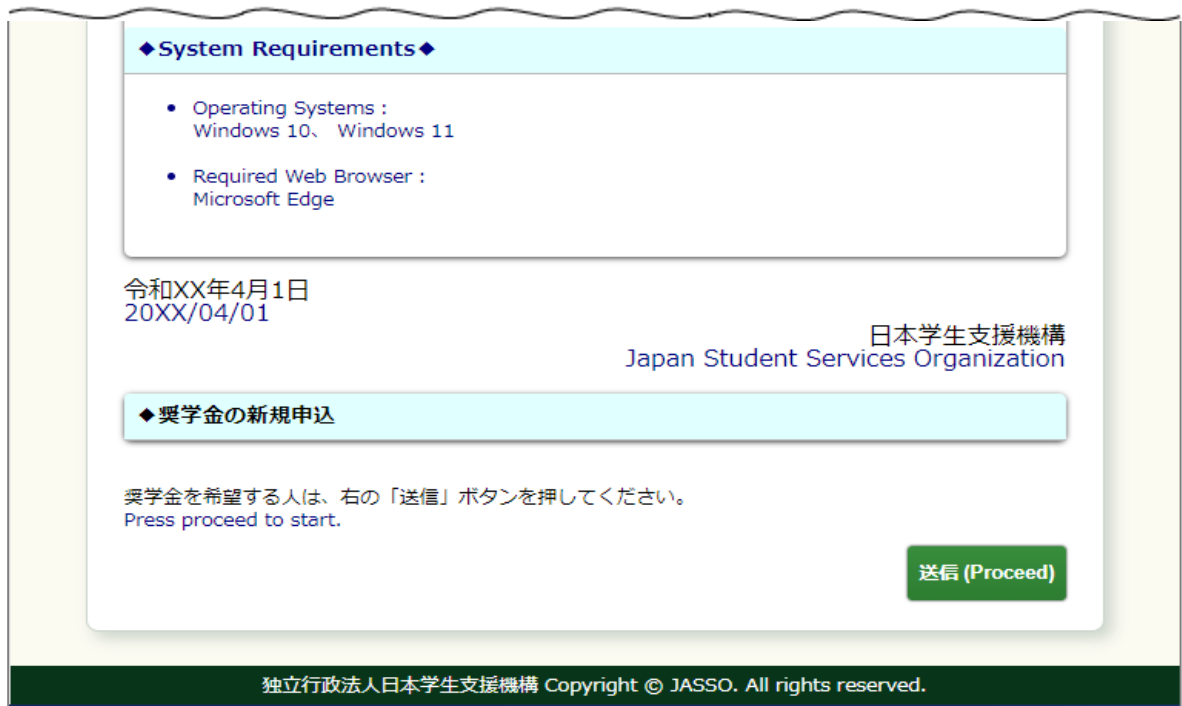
◆System Requirements◆

- Operating Systems :
Windows 10、 Windows 11

- Required Web Browser :
Microsoft Edge

令和XX年4月1日
20XX/04/01

日本学生支援機構
Japan Student Services Organization

◆奨学金の新規申込

奨学金を希望する人は、右の「送信」ボタンを押してください。
Press proceed to start.

送信 (Proceed)

独立行政法人日本学生支援機構 Copyright © JASSO. All rights reserved.